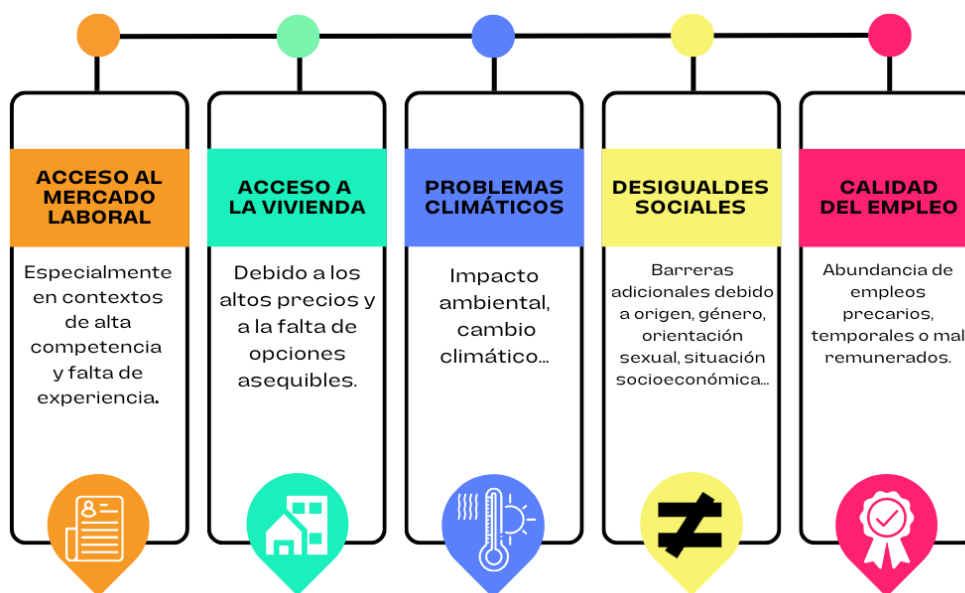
ACCESO AL MERCADO LABORAL

Especialmente en contextos de alta competencia y falta de experiencia.

ACCESO A LA VIVIENDA

Debido a los altos precios y a la falta de opciones asequibles.

PROBLEMAS CLIMÁTICOS

Impacto ambiental, cambio climático...

DESIGUALDES SOCIALES

Barreras adicionales debido a origen, género, orientación sexual, situación socioeconómica...

CALIDAD DEL EMPLEO

Abundancia de empleos precarios, temporales o mal remunerados.